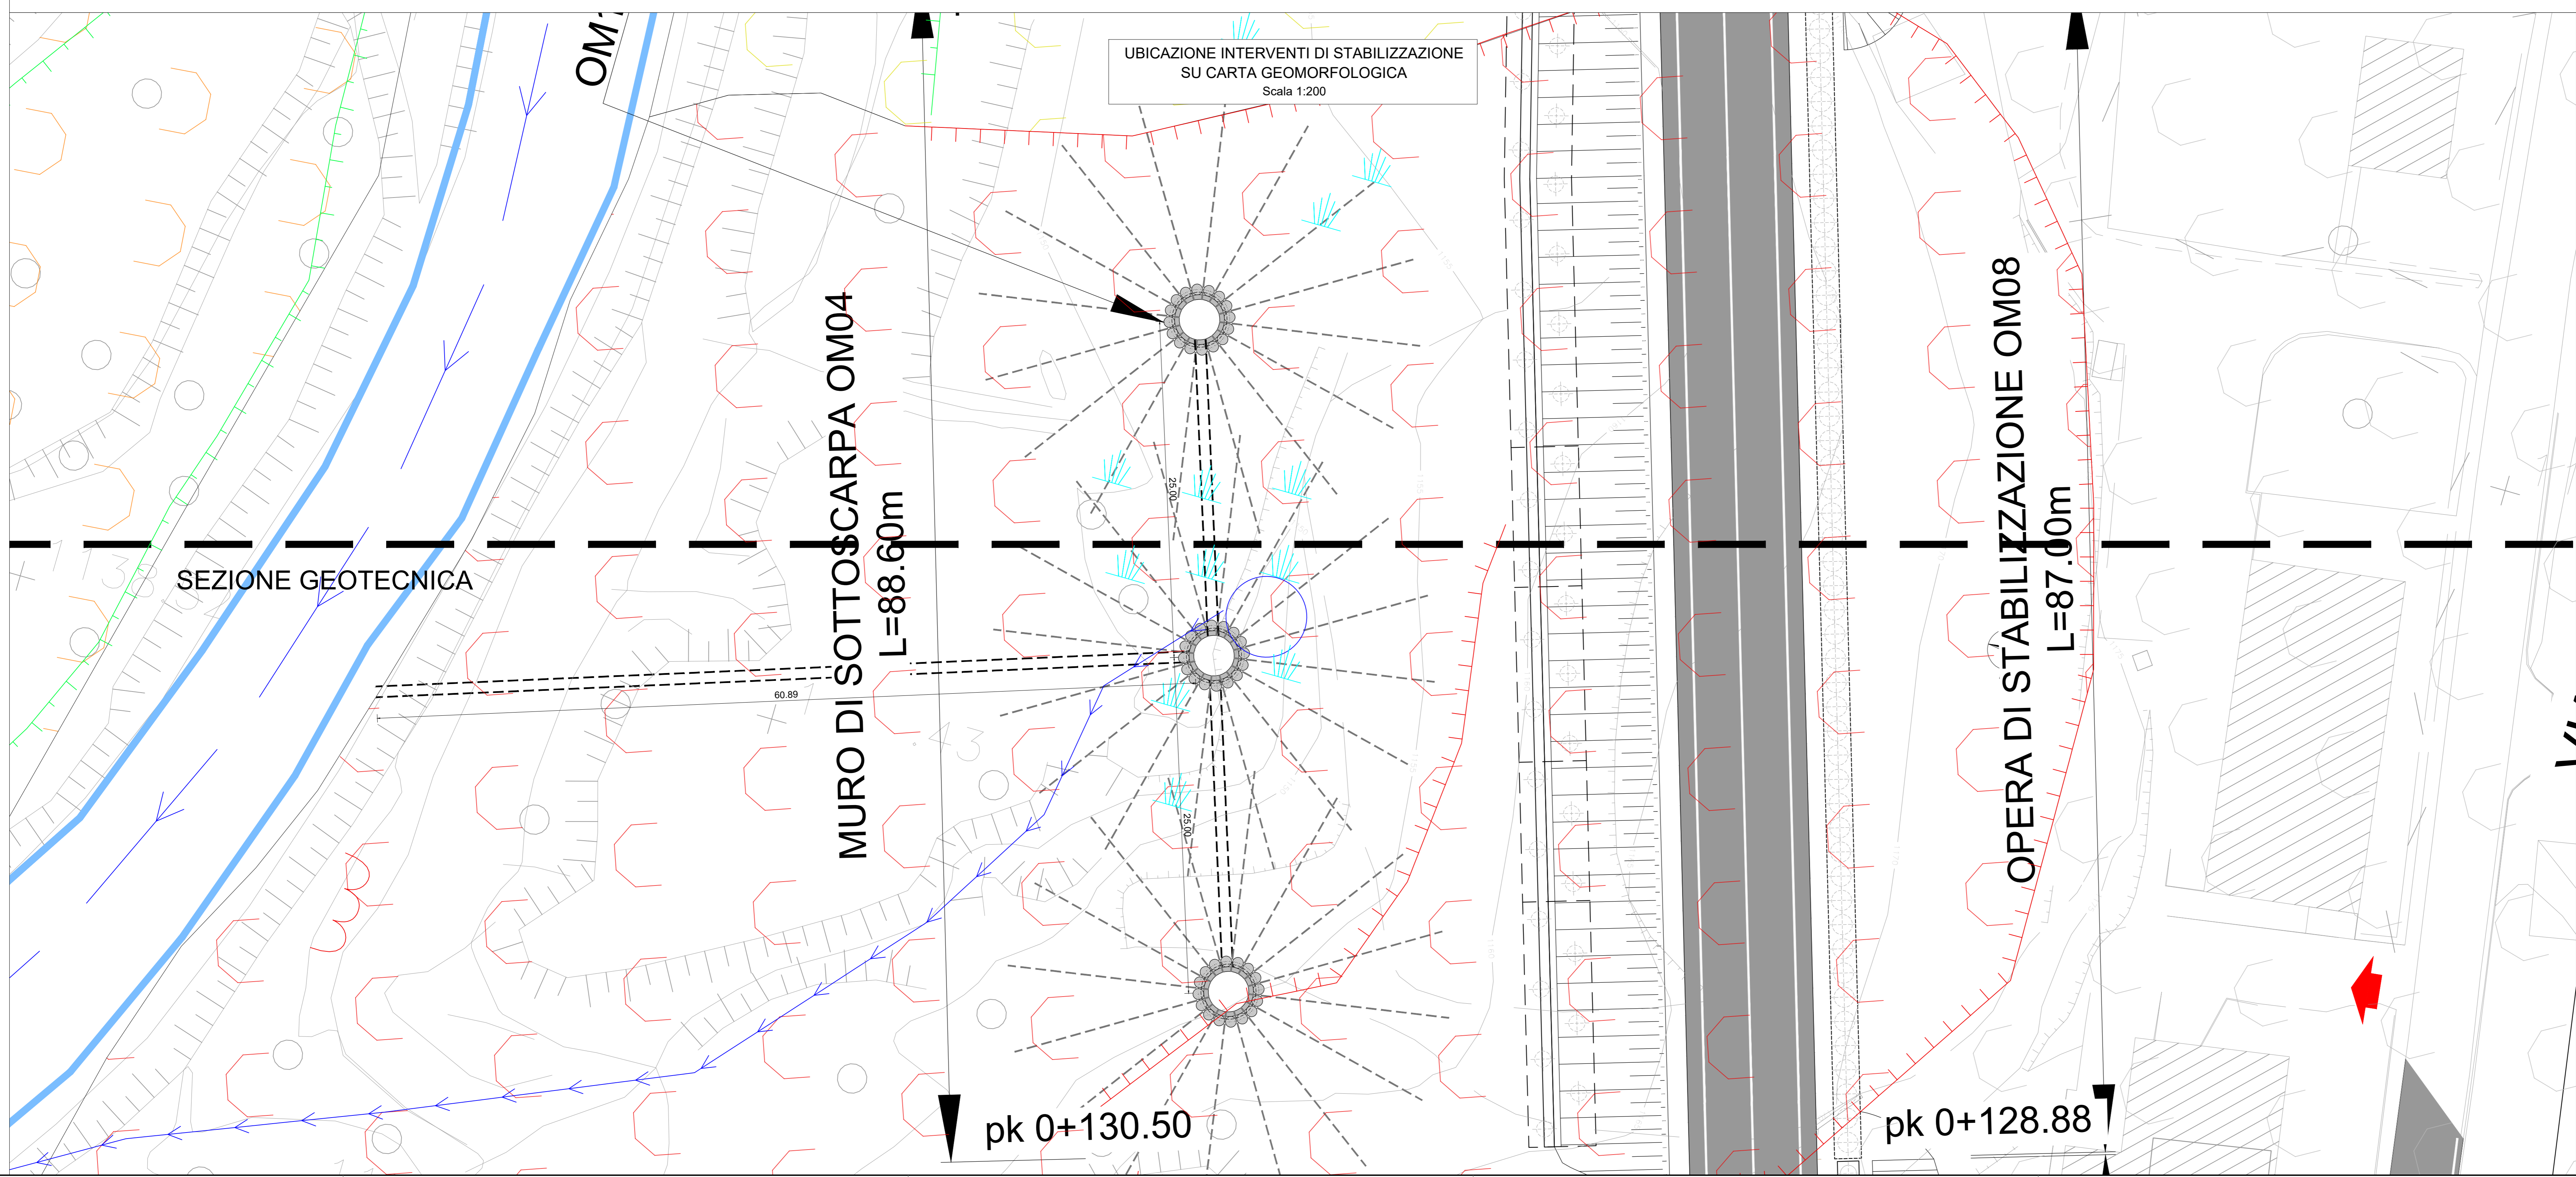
UBICAZIONE INTERVENTI DI STABILIZZAZIONE
SU CARTA GEOMORFOLOGICA
Scala 1:200

OM

MURO DI SOTTOSCARPA OM04
L=88.60m

SEZIONE GEOTECNICA

25.00

60.89

25.00

OPERA DI STABILIZZAZIONE OM08
L=87.00m

pk 0+130.50

pk 0+128.88